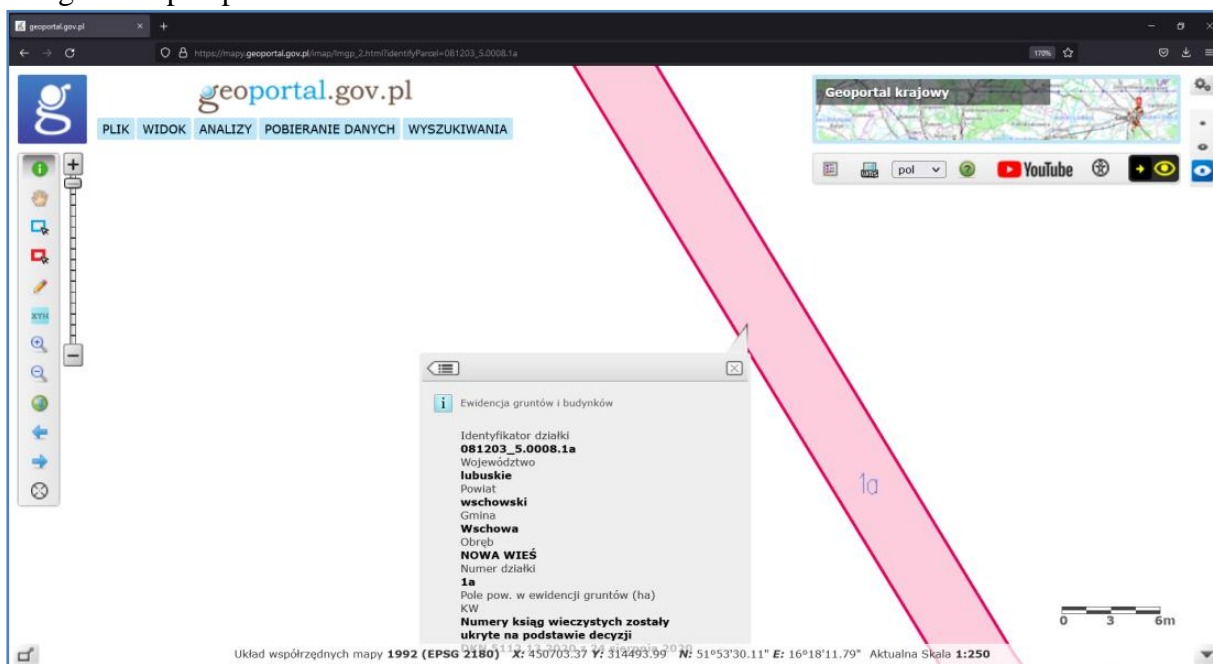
geoportal.gov.pl
https://mapy.geoportal.gov.pl/imap/Imgp_2.html?identifyParcel=081203_5.0008.1a
170%
geoportal.gov.pl
PLIK WIDOK ANALIZY POBIERANIE DANYCH WYSZUKIWANIA
Geoportal krajowy
pol
YouTube
XYH
Ewidencja gruntów i budynków
Identyfikator działki
081203_5.0008.1a
Województwo
lubuskie
Powiat
wschowski
Gmina
Wschowa
Obręb
NOWA WIEŚ
Numer działki
1a
Pole pow. w ewidencji gruntów (ha)
KW
Numery ksiąg wieczystych zostały ukryte na podstawie decyzji
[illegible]
1a
0 3 6m
Układ współrzędnych mapy 1992 (EPSG 2180) X: 450703.37 Y: 314493.99 N: 51°53'30.11" E: 16°18'11.79" Aktualna Skala 1:250